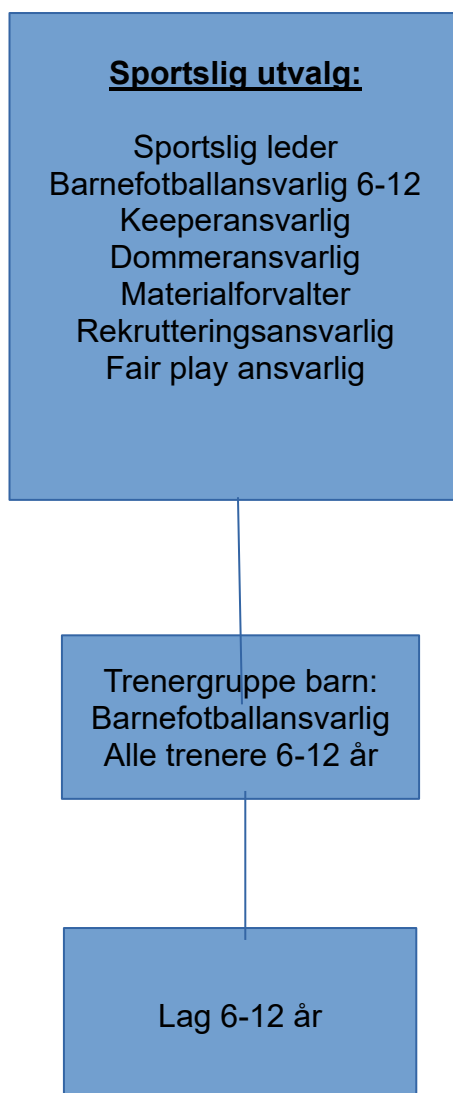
Sportslig utvalg:

Sportslig leder
Barnefotballansvarlig 6-12
Keeperansvarlig
Dommeransvarlig
Materialforvalter
Rekrutteringsansvarlig
Fair play ansvarlig

Trenergruppe barn:
Barnefotballansvarlig
Alle trenere 6-12 år

Lag 6-12 år